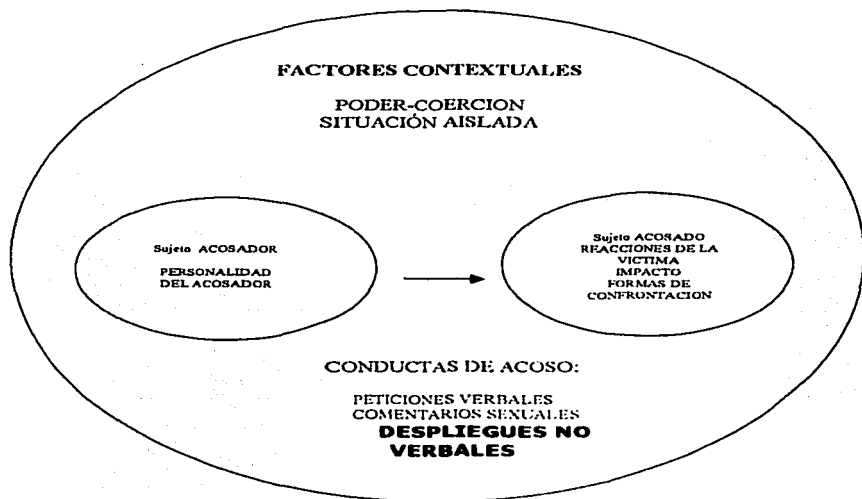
FACTORES CONTEXTUALES

PODER-COERCION
SITUACIÓN AISLADA

Sujeto ACOSADOR

PERSONALIDAD DEL ACOSADOR

Sujeto ACOSADO
REACCIONES DE LA VICTIMA
IMPACTO
FORMAS DE CONFRONTACION

CONDUCTAS DE ACOSO:

PETICIONES VERBALES
COMENTARIOS SEXUALES
DESPLIEGUES NO VERBALES